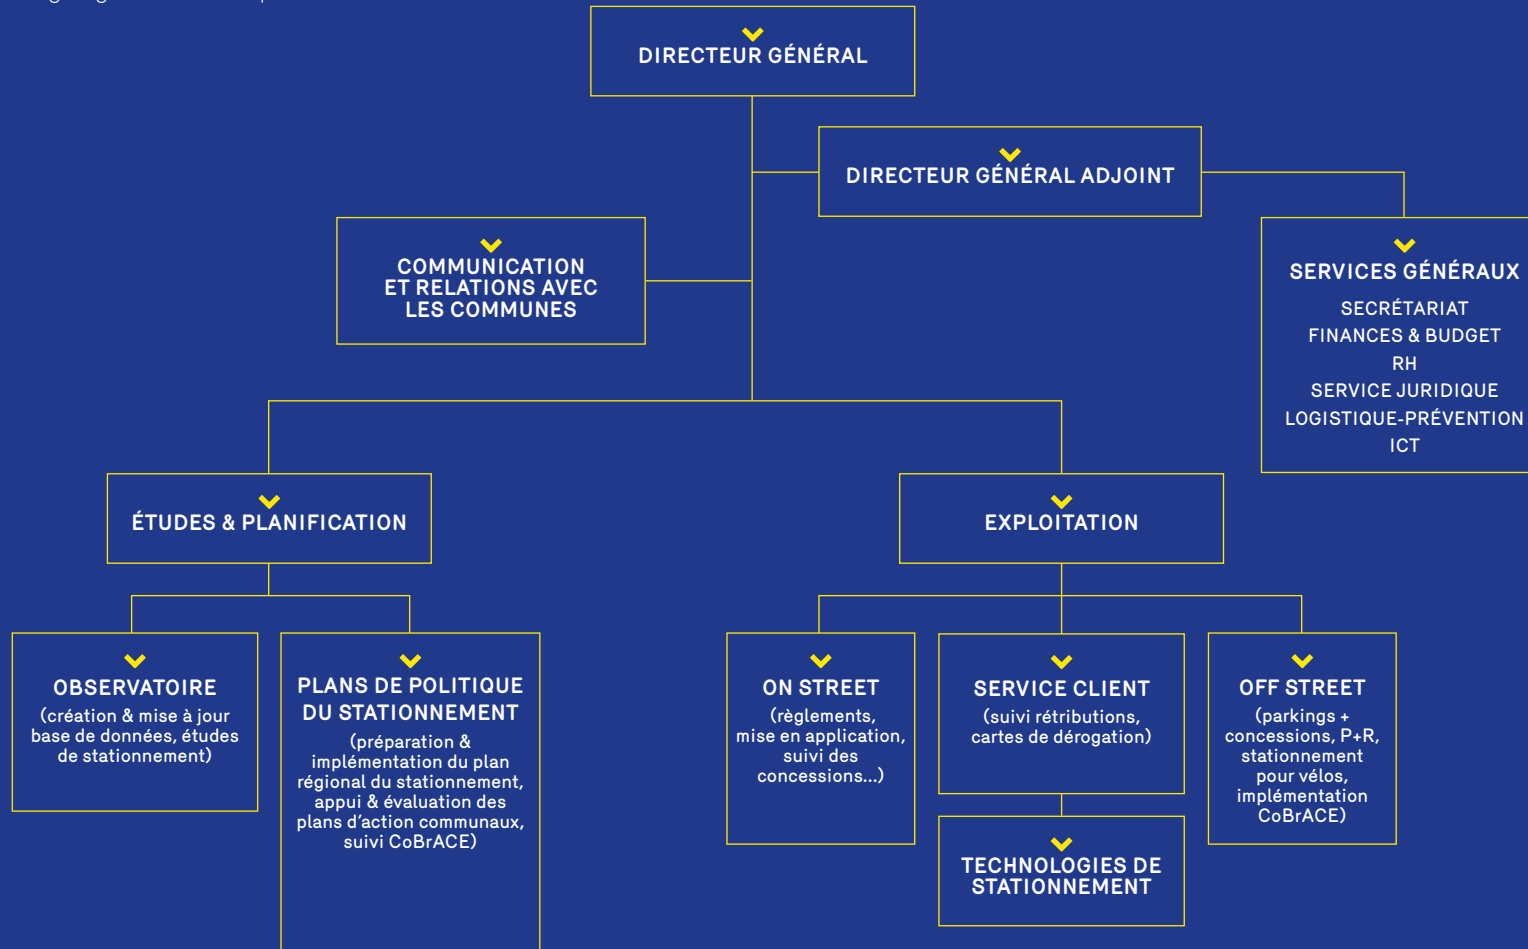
DIRECTEUR GÉNÉRAL

DIRECTEUR GÉNÉRAL ADJOINT

COMMUNICATION ET RELATIONS AVEC LES COMMUNES

SERVICES GÉNÉRAUX
SECRÉTARIAT
FINANCES & BUDGET
RH
SERVICE JURIDIQUE
LOGISTIQUE-PRÉVENTION
ICT

ÉTUDES & PLANIFICATION

EXPLOITATION

OBSERVATOIRE
(création & mise à jour base de données, études de stationnement)

PLANS DE POLITIQUE DU STATIONNEMENT
(préparation & implémentation du plan régional du stationnement, appui & évaluation des plans d'action communaux, suivi CoBrACE)

ON STREET
(règlements, mise en application, suivi des concessions...)

SERVICE CLIENT
(suivi rétributions, cartes de dérogation)

OFF STREET
(parkings + concessions, P+R, stationnement pour vélos, implémentation CoBrACE)

TECHNOLOGIES DE STATIONNEMENT